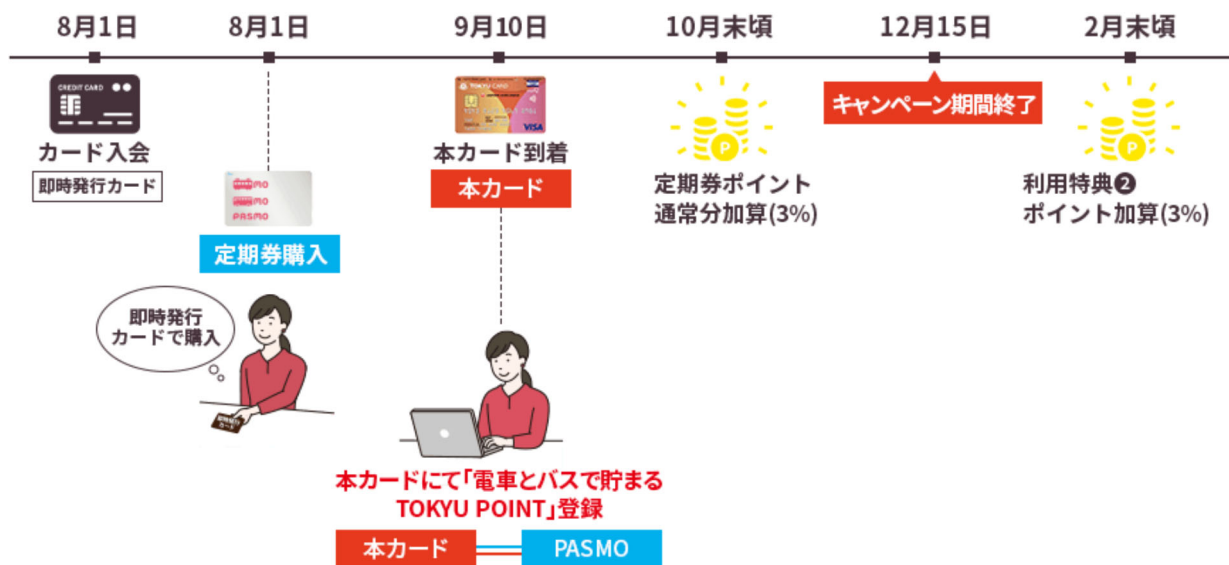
8月1日

8月1日

9月10日

10月末頃

12月15日

2月末頃

CREDIT CARD

カード入会

即時発行カード

PASMO

定期券購入

TOKYU CARD

VISA

本カード到着

本カード

P

定期券ポイント通常分加算(3%)

キャンペーン期間終了

P

利用特典❷ ポイント加算(3%)

即時発行カードで購入

本カードにて「電車とバスで貯まるTOKYU POINT」登録

本カード

PASMO